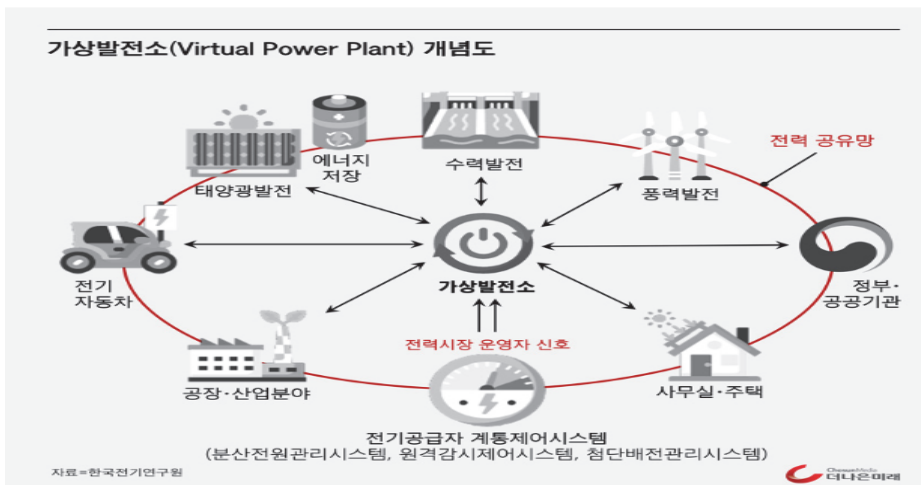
가상발전소(Virtual Power Plant) 개념도

전력 공유망

에너지 저장

태양광발전

수력발전

풍력발전

전기 자동차

가상발전소

정부·공공기관

전력시장 운영자 신호

공장·산업분야

사무실·주택

전기공급자 계통제어시스템
(분산전원관리시스템, 원격감시제어시스템, 첨단배전관리시스템)

자료=한국전기연구원

더나은미래